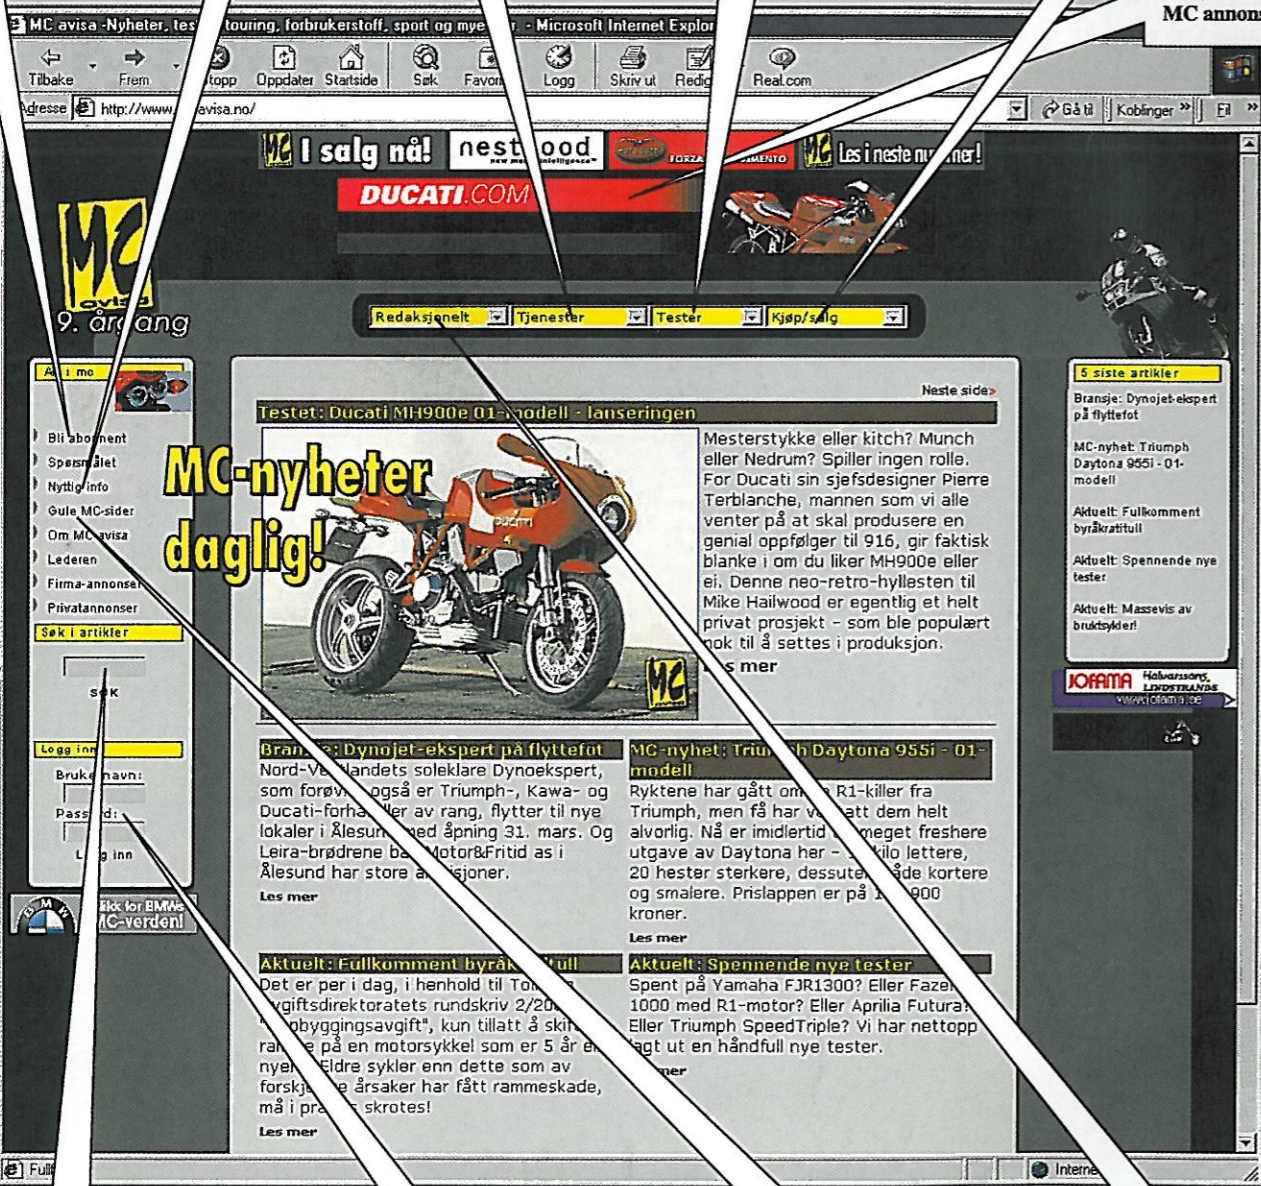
MC avisa -Nyheter, tes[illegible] touring, forbrukerstoff, sport og mye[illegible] - Microsoft Internet Explor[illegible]

MC annon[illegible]

Tilbake Frem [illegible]topp Oppdater Startside Søk Favor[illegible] Logg Skriv ut Redig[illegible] Real.com

Adresse http://www.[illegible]avisa.no/ Gå til Koblinger » Fil »

I salg nå! nest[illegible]ood FORZA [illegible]MENTO Les i neste nu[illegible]mer!

DUCATI.COM

MC avisa 9. årgang

Redaksjonelt Tjenester Tester Kjøp/salg

A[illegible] i mo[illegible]

Bli abonnent
Spørsmålet
Nyttig info
Gule MC-sider
Om MC-avisa
Lederen
Firma-annonser
Privatannonser

Søk i artikler

SØK

Logg inn

Bruke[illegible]navn:
Pass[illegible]rd:
L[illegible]g inn

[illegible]ikk for BMW MC-verden!

Neste side>

Testet: Ducati MH900e 01-modell - lanseringen

MC-nyheter daglig!

Mesterstykke eller kitch? Munch eller Nedrum? Spiller ingen rolle. For Ducati sin sjefsdesigner Pierre Terblanche, mannen som vi alle venter på at skal produsere en genial oppfølger til 916, gir faktisk blanke i om du liker MH900e eller ei. Denne neo-retro-hylløsten til Mike Hailwood er egentlig et helt privat prosjekt - som ble populært nok til å settes i produksjon.
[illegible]s mer

Bran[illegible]e: Dynojet-ekspert på flyttefot
Nord-Ve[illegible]landets soleklare Dynoekspert, som forøv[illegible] også er Triumph-, Kawa- og Ducati-forha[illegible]ler av rang, flytter til nye lokaler i Ålesun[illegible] med åpning 31. mars. Og Leira-brødrene ba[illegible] Motor&Fritid as i Ålesund har store a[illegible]sjoner.
Les mer

MC-nyhet: Triu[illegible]h Daytona 955i - 01-modell
Ryktene har gått om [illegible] R1-killer fra Triumph, men få har v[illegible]att dem helt alvorlig. Nå er imidlertid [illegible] meget freshere utgave av Daytona her - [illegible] kilo lettere, 20 hester sterkere, dessute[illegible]åde kortere og smalere. Prislappen er på 1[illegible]900 kroner.
Les mer

Aktuelt: Fullkomment byråk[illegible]tull
Det er per i dag, i henhold til To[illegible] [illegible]vgiftsdirektoratets rundskriv 2/20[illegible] "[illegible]ombyggingsavgift", kun tillatt å skif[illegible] ra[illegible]e på en motorsykkel som er 5 år el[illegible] nyer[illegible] Eldre sykler enn dette som av forskj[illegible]e årsaker har fått rammeskade, må i pra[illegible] skrotes!
Les mer

Aktuelt: Spennende nye tester
Spent på Yamaha FJR1300? Eller Fazer 1000 med R1-motor? Eller Aprilia Futura? Eller Triumph SpeedTriple? Vi har nettopp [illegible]agt ut en håndfull nye tester.
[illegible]mer

5 siste artikler
Bransje: Dynojet-ekspert på flyttefot
MC-nyhet: Triumph Daytona 955i - 01-modell
Aktuelt: Fullkomment byråkratitull
Aktuelt: Spennende nye tester
Aktuelt: Massevis av bruktsykler!

JOFAMA Halvarssons LINDSTRANDS www.jofama.se

Full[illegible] Interne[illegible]